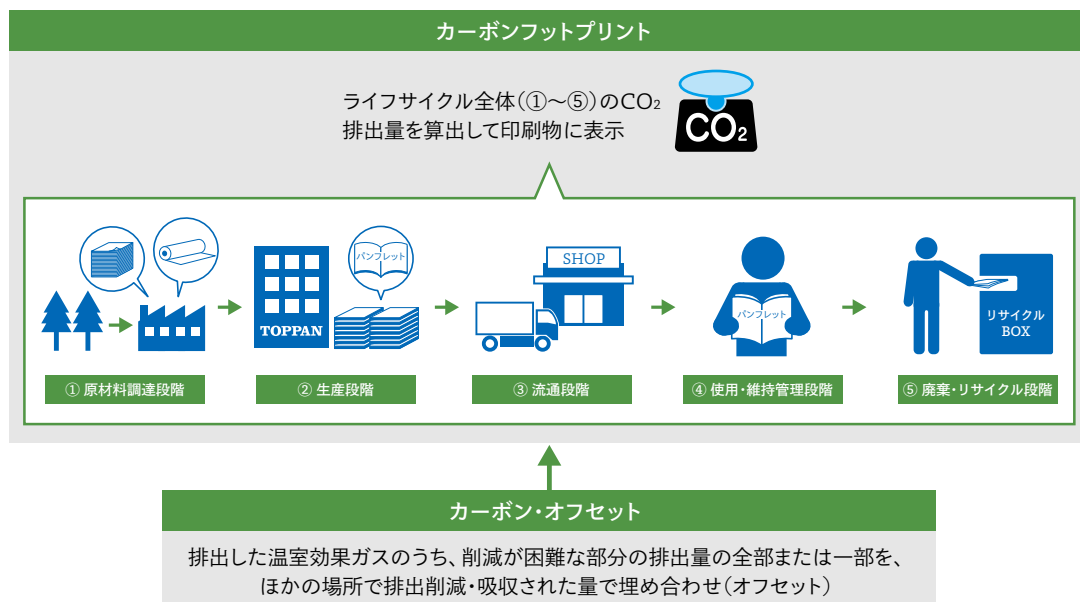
カーボンフットプリント

ライフサイクル全体（①〜⑤）の$CO_2$
排出量を算出して印刷物に表示

$CO_2$

パンフレット

TOPPAN

SHOP

パンフレット

リサイクル BOX

① 原材料調達段階

② 生産段階

③ 流通段階

④ 使用・維持管理段階

⑤ 廃棄・リサイクル段階

カーボン・オフセット

排出した温室効果ガスのうち、削減が困難な部分の排出量の全部または一部を、
ほかの場所で排出削減・吸収された量で埋め合わせ（オフセット）